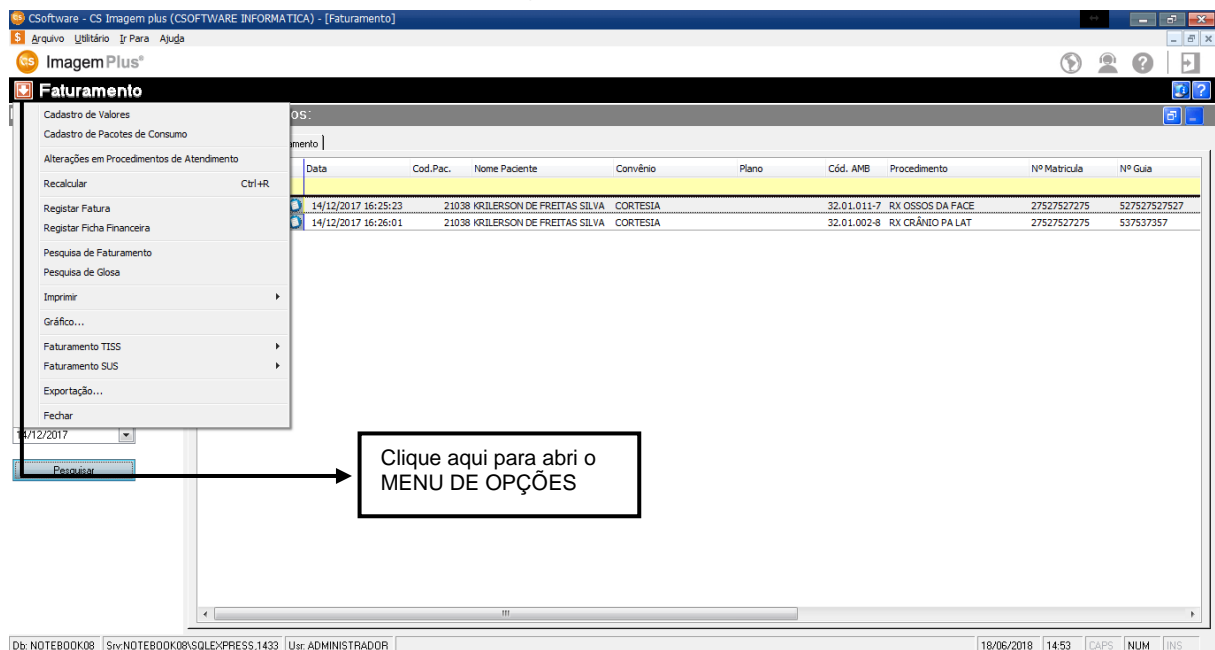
CSoftware - CS Imagem plus (CSOFTWARE INFORMATICA) - [Faturamento]

Arquivo Utilitário Ir Para Ajuda

Imagem Plus®

Faturamento

Cadastro de Valores
Cadastro de Pacotes de Consumo
Alterações em Procedimentos de Atendimento
Recalcular Ctrl+R
Registar Fatura
Registar Ficha Financeira
Pesquisa de Faturamento
Pesquisa de Glosa
Imprimir
Gráfico...
Faturamento TISS
Faturamento SUS
Exportação...
Fechar

os:

imento

| Data | Cod.Pac. | Nome Paciente | Convênio | Plano | Cód. AMB | Procedimento | Nº Matricula | Nº Guia |
|---|---|---|---|---|---|---|---|---|
| 14/12/2017 16:25:23 | 21038 | KRILERSON DE FREITAS SILVA | CORTESIA | | 32.01.011-7 | RX OSSOS DA FACE | 27527527275 | 527527527527 |
| 14/12/2017 16:26:01 | 21038 | KRILERSON DE FREITAS SILVA | CORTESIA | | 32.01.002-8 | RX CRÂNIO PA LAT | 27527527275 | 537537357 |

14/12/2017

Pesquisar

Clique aqui para abri o MENU DE OPÇÕES

Db: NOTEBOOK08 Srv:NOTEBOOK08\SQLEXPRESS.1433 Usr: ADMINISTRADOR 18/06/2018 14:53 CAPS NUM INS